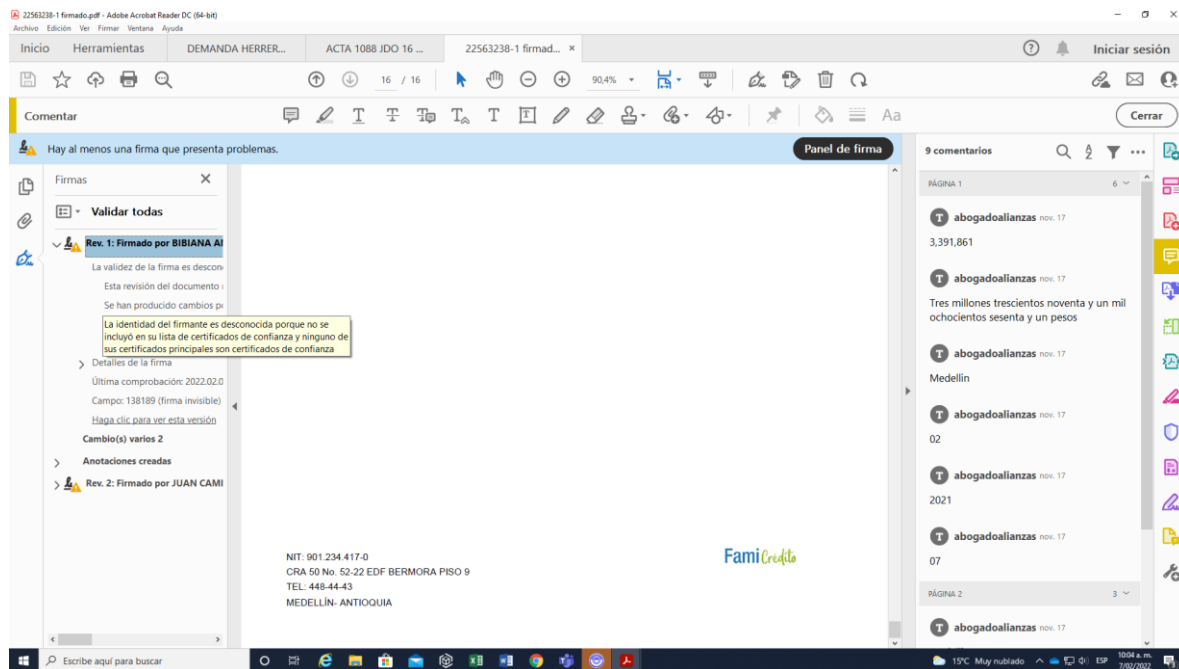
22563238-1 firmado.pdf - Adobe Acrobat Reader DC (64-bit)
Archivo Edición Ver Firmar Ventana Ayuda

Inicio Herramientas DEMANDA HERRER... ACTA 1088 JDO 16 ... 22563238-1 firmad... ×

Iniciar sesión

16 / 16 90,4%

Comentar

Cerrar

Hay al menos una firma que presenta problemas.

Panel de firma

Firmas

Validar todas

Rev. 1: Firmado por BIBIANA AI

La validez de la firma es descon

Esta revisión del documento

Se han producido cambios p

La identidad del firmante es desconocida porque no se incluyó en su lista de certificados de confianza y ninguno de sus certificados principales son certificados de confianza

Detalles de la firma

Última comprobación: 2022.02.0

Campo: 138189 (firma invisible)

Haga clic para ver esta versión

Cambio(s) varios 2

Anotaciones creadas

Rev. 2: Firmado por JUAN CAMI

NIT: 901.234.417-0
CRA 50 No. 52-22 EDF BERMORA PISO 9
TEL: 448-44-43
MEDELLÍN- ANTIOQUIA

Fami Crédito

9 comentarios

PÁGINA 1 6

abogadoalianzas nov. 17
3,391,861

abogadoalianzas nov. 17
Tres millones trescientos noventa y un mil ochocientos sesenta y un pesos

abogadoalianzas nov. 17
Medellín

abogadoalianzas nov. 17
02

abogadoalianzas nov. 17
2021

abogadoalianzas nov. 17
07

PÁGINA 2 3

abogadoalianzas nov. 17

Escribe aquí para buscar

15°C Muy nublado ESP 10:04 a. m. 7/02/2022